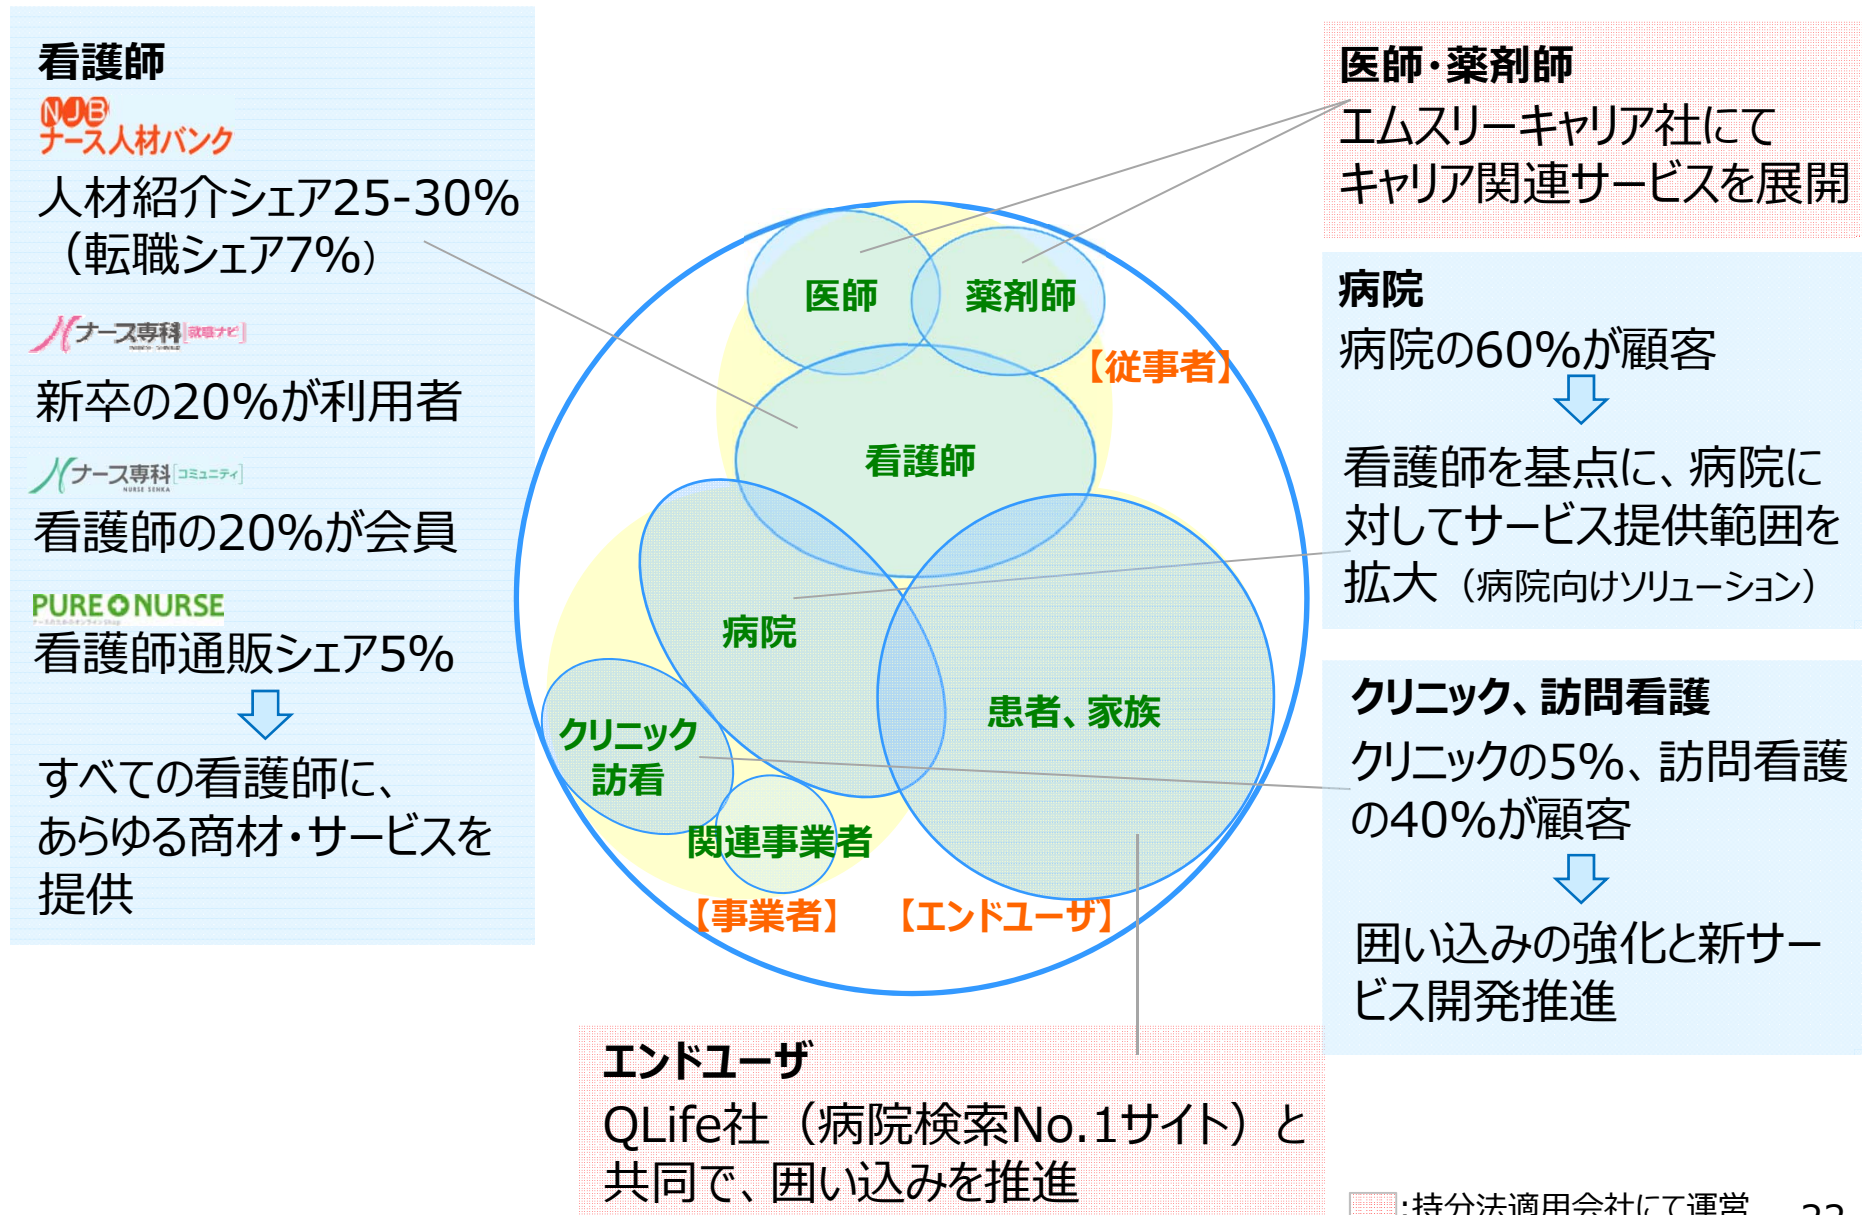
看護師

NJB
ナース人材バンク

人材紹介シェア25-30%（転職シェア7%）

ナース専科 就職ナビ

新卒の20%が利用者

ナース専科 コミュニティ

看護師の20%が会員

PURE NURSE

看護師通販シェア5%

⇩

すべての看護師に、あらゆる商材・サービスを提供

医師

薬剤師

【従事者】

看護師

病院

患者、家族

クリニック
訪看

関連事業者

【事業者】

【エンドユーザ】

医師・薬剤師

エムスリーキャリア社にてキャリア関連サービスを展開

病院

病院の60%が顧客

⇩

看護師を基点に、病院に対してサービス提供範囲を拡大（病院向けソリューション）

クリニック、訪問看護

クリニックの5%、訪問看護の40%が顧客

⇩

囲い込みの強化と新サービス開発推進

エンドユーザ

QLife社（病院検索No.1サイト）と共同で、囲い込みを推進

:持分法適用会社にて運営

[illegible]